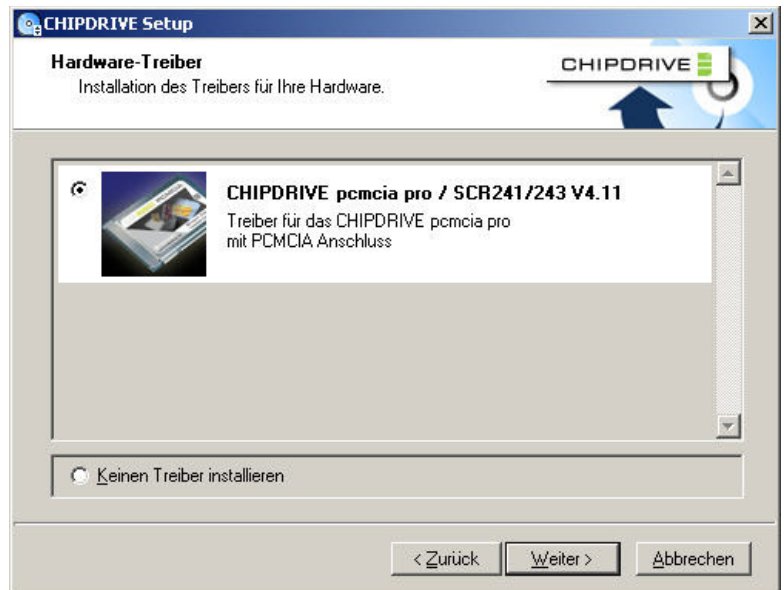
CHIPDRIVE Setup

Hardware-Treiber
Installation des Treibers für Ihre Hardware.

CHIPDRIVE

CHIPDRIVE pcmcia pro / SCR241/243 V4.11
Treiber für das CHIPDRIVE pcmcia pro mit PCMCIA Anschluss

Keinen Treiber installieren

< Zurück
Weiter >
Abbrechen